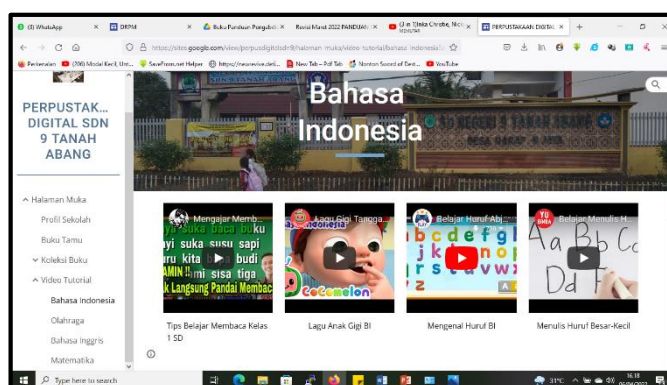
(1) WhatsApp
DRPM
Buku Panduan Pengabdi
Revisi Manit 2022 PANDUAN
(Live Tiba Chrabe, Nic
PERPUSTAKAAN DIGITAL
https://sites.google.com/view/perpusdigitalsdn9/halaman-muka/video-tutorial/bahasa-indonesia
Perberasan (200) Modal Kecil, Unt... SaveFrom.net Helper https://meaneive.deli... New Tab – Pdf Tab Monton Sound of Dest... YouTube

PERPUSTAK... DIGITAL SDN 9 TANAH ABANG

Bahasa Indonesia

Halaman Muka
Profil Sekolah
Buku Tamu
Koleksi Buku
Video Tutorial
Bahasa Indonesia
Olahraga
Bahasa Inggris
Matematika

Mengajar Memb...
ya suka baca buku
yi suka susu sapi
ru kita budi
AMIN !! mi sisa tiga
k Langsung Pandai Membac
Tips Belajar Membaca Kelas 1 SD

Lagu Gigi Tangga...
CoComelon
Lagu Anak Gigi BI

Belajar Huruf Abj...
a b c d e f g
j k l m n o p
r s t u v w x
Mengenal Huruf BI

Belajar Menulis H...
Aa Bb Cc
Dd Ff
Menulis Huruf Besar-Kecil

Type here to search
31°C
16.18